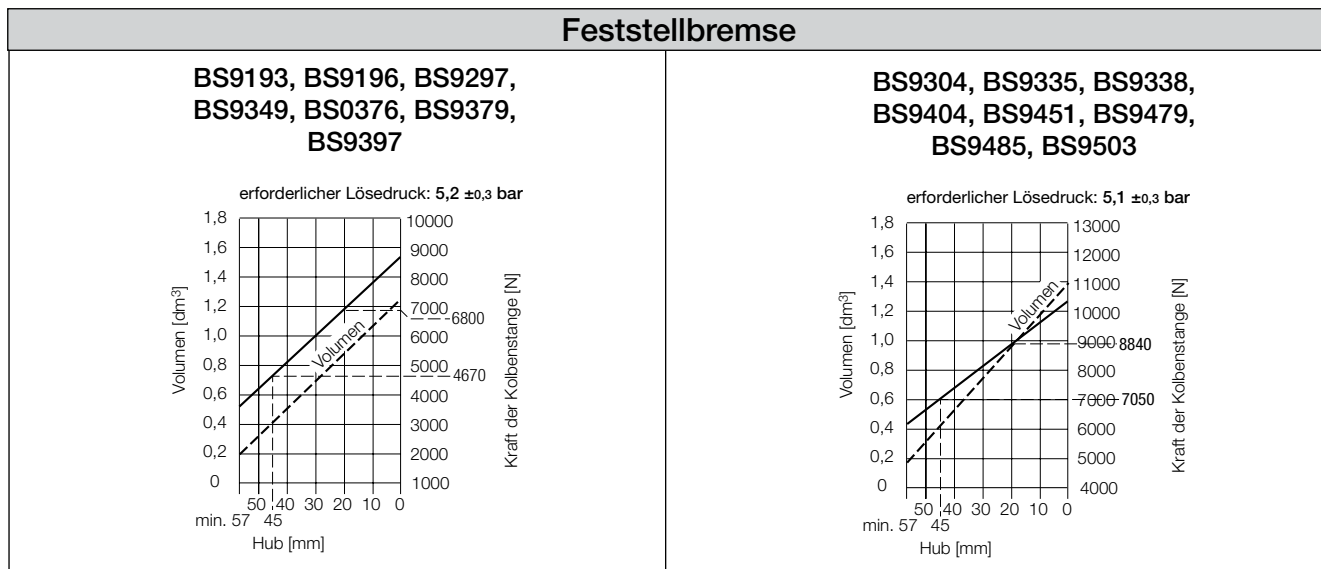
Feststellbremse

BS9193, BS9196, BS9297, BS9349, BS0376, BS9379, BS9397

erforderlicher Lösedruck: 5,2 ±0,3 bar

1,8
1,6
1,4
1,2
1,0
0,8
0,6
0,4
0,2
0

Volumen [dm³]

10000
9000
8000
7000
6000
5000
4000
3000
2000
1000

6800
4670

Kraft der Kolbenstange [N]

Volumen

50 40 30 20 10 0
min. 57 45
Hub [mm]

BS9304, BS9335, BS9338, BS9404, BS9451, BS9479, BS9485, BS9503

erforderlicher Lösedruck: 5,1 ±0,3 bar

1,8
1,6
1,4
1,2
1,0
0,8
0,6
0,4
0,2
0

Volumen [dm³]

13000
12000
11000
10000
9000
8000
7000
6000
5000
4000

8840
7050

Kraft der Kolbenstange [N]

Volumen

50 40 30 20 10 0
min. 57 45
Hub [mm]